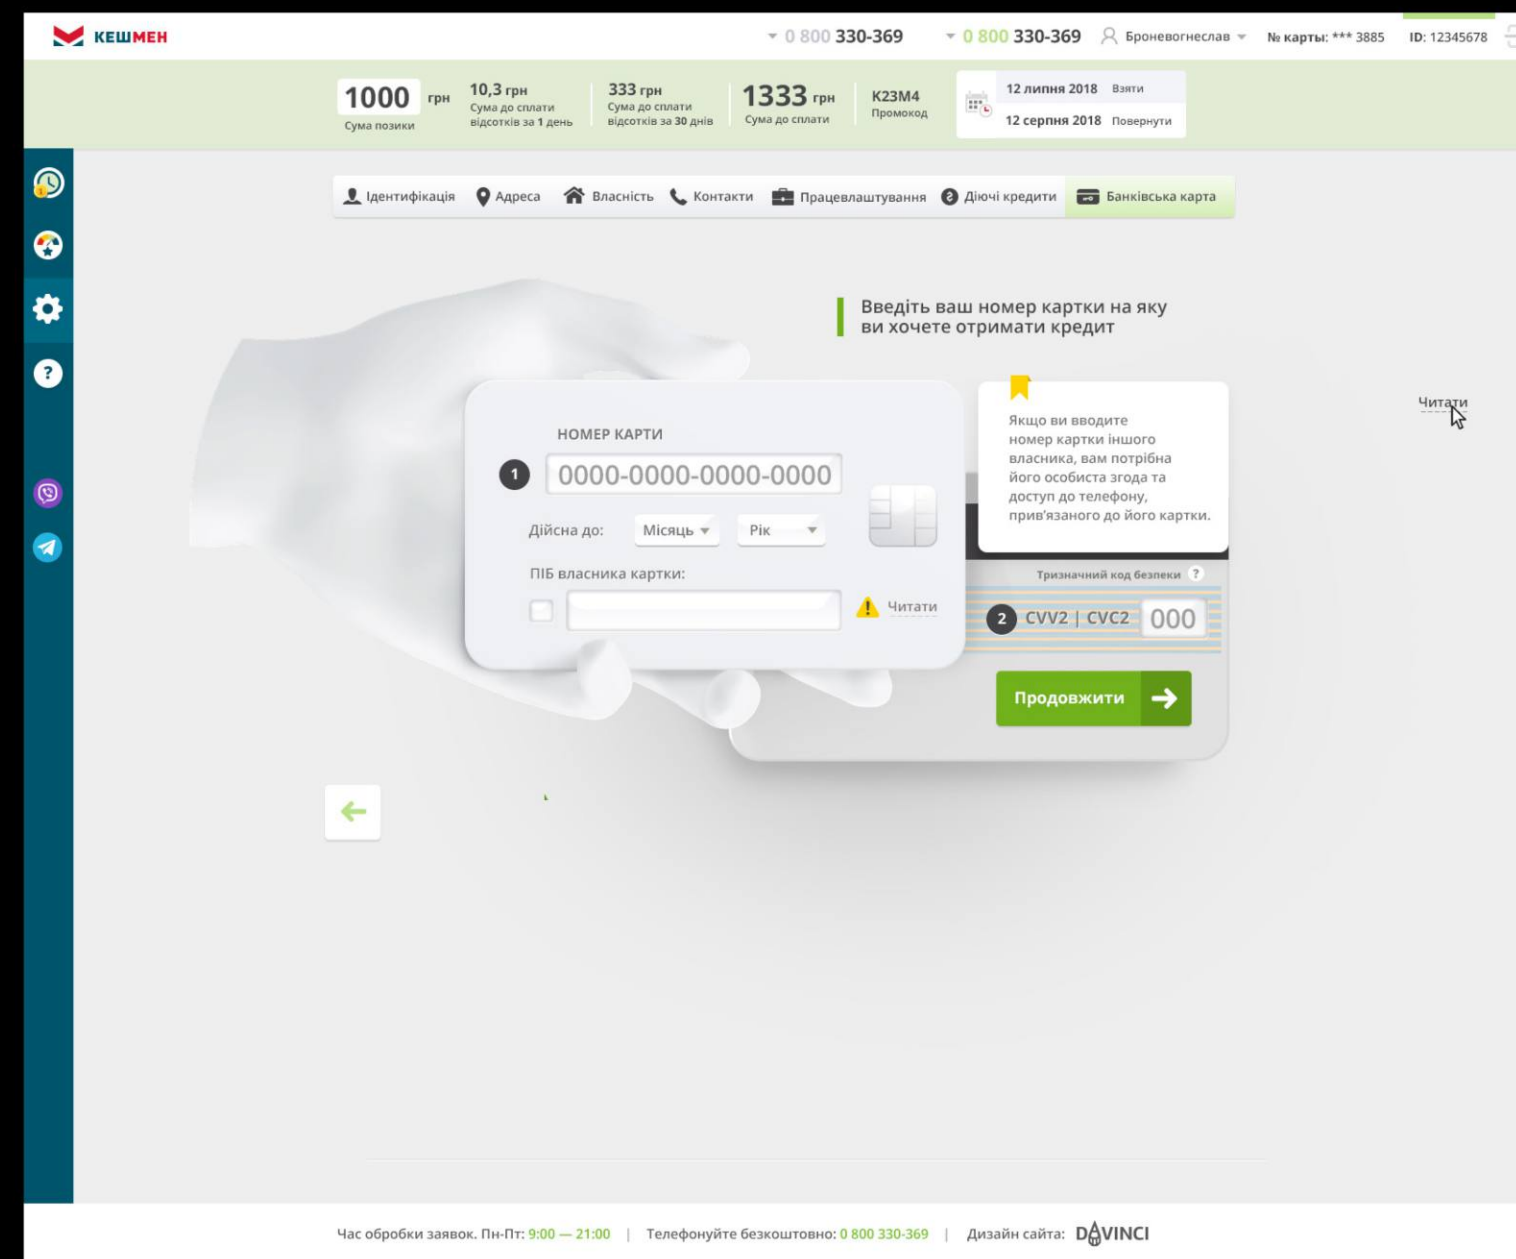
КЕШМЕН

0 800 330-369 0 800 330-369 Броневогнеслав № карты: *** 3885 ID: 12345678

1000 грн Сума позики

10,3 грн Сума до сплати відсотків за 1 день

333 грн Сума до сплати відсотків за 30 днів

1333 грн Сума до сплати

K23M4 Промокод

12 липня 2018 Взяти
12 серпня 2018 Повернути

Ідентифікація Адреса Власність Контакти Працевлаштування Діючі кредити Банківська карта

Введіть ваш номер картки на яку ви хочете отримати кредит

НОМЕР КАРТИ

1 0000-0000-0000-0000

Дійсна до: Місяць Рік

ПІБ власника картки:

Читати

Якщо ви вводите номер картки іншого власника, вам потрібна його особиста згода та доступ до телефону, прив'язаного до його картки.

Читати

Тризначний код безпеки ?

2 CVV2 | CVC2 000

Продовжити

Час обробки заявок. Пн-Пт: 9:00 — 21:00 | Телефонуйте безкоштовно: 0 800 330-369 | Дизайн сайта: DAVINCI